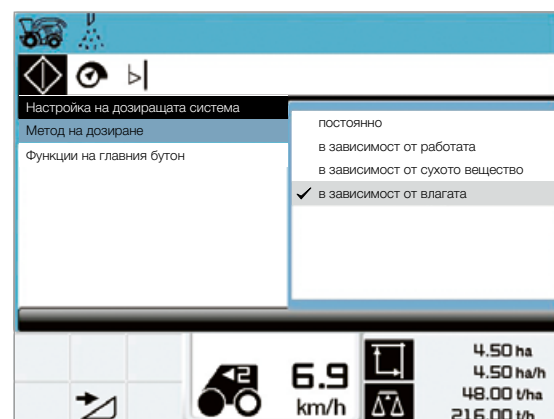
Настройка на дозиращата система

Метод на дозиране

Функции на главния бутон

постоянно

в зависимост от работата

в зависимост от сухото вещество

✓ в зависимост от влагата

2

6.9

km/h

4.50 ha

4.50 ha/h

48.00 t/ha

216.00 t/h